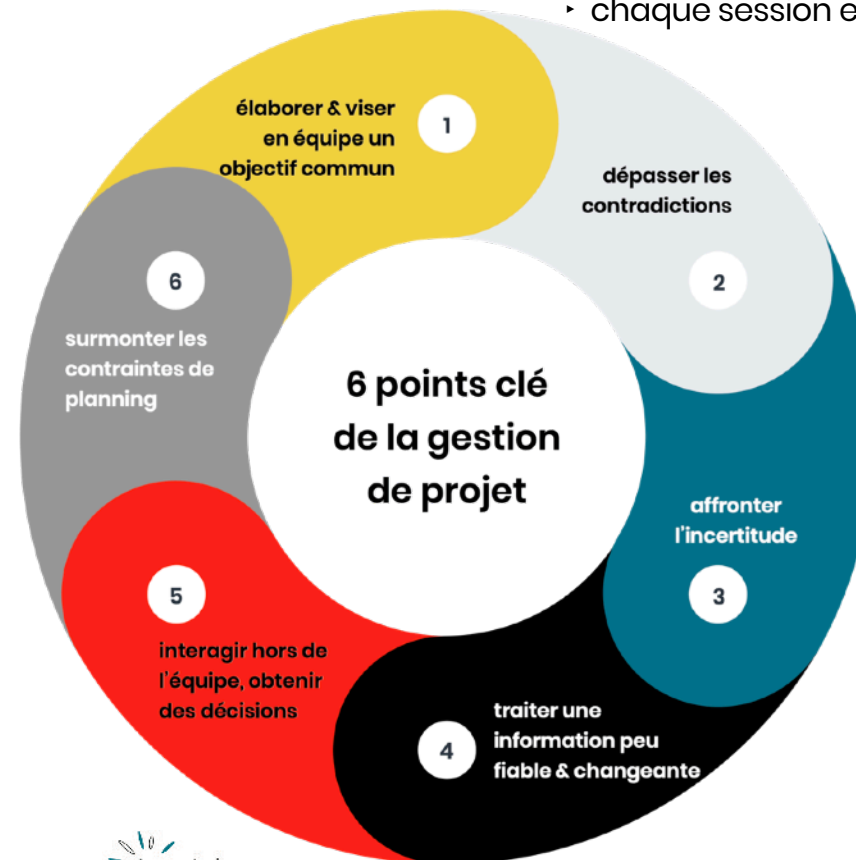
‣ chaque session e

1
élaborer & viser en équipe un objectif commun

dépasser les contradictions
2

affronter l'incertitude
3

4
traiter une information peu fiable & changeante

5
interagir hors de l'équipe, obtenir des décisions

6
surmonter les contraintes de planning

6 points clé de la gestion de projet